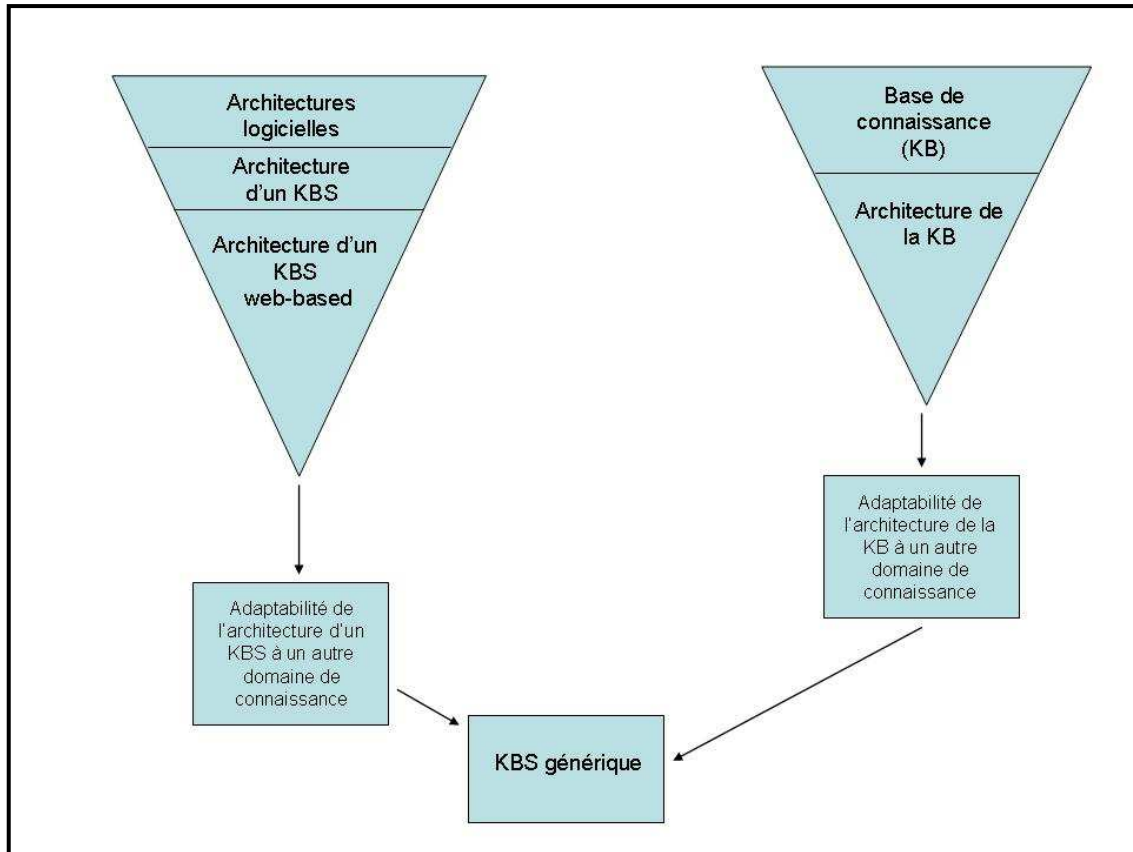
Architectures logicielles

Architecture d'un KBS

Architecture d'un KBS web-based

Base de connaissance (KB)

Architecture de la KB

Adaptabilité de l'architecture de la KB à un autre domaine de connaissance

Adaptabilité de l'architecture d'un KBS à un autre domaine de connaissance

KBS générique